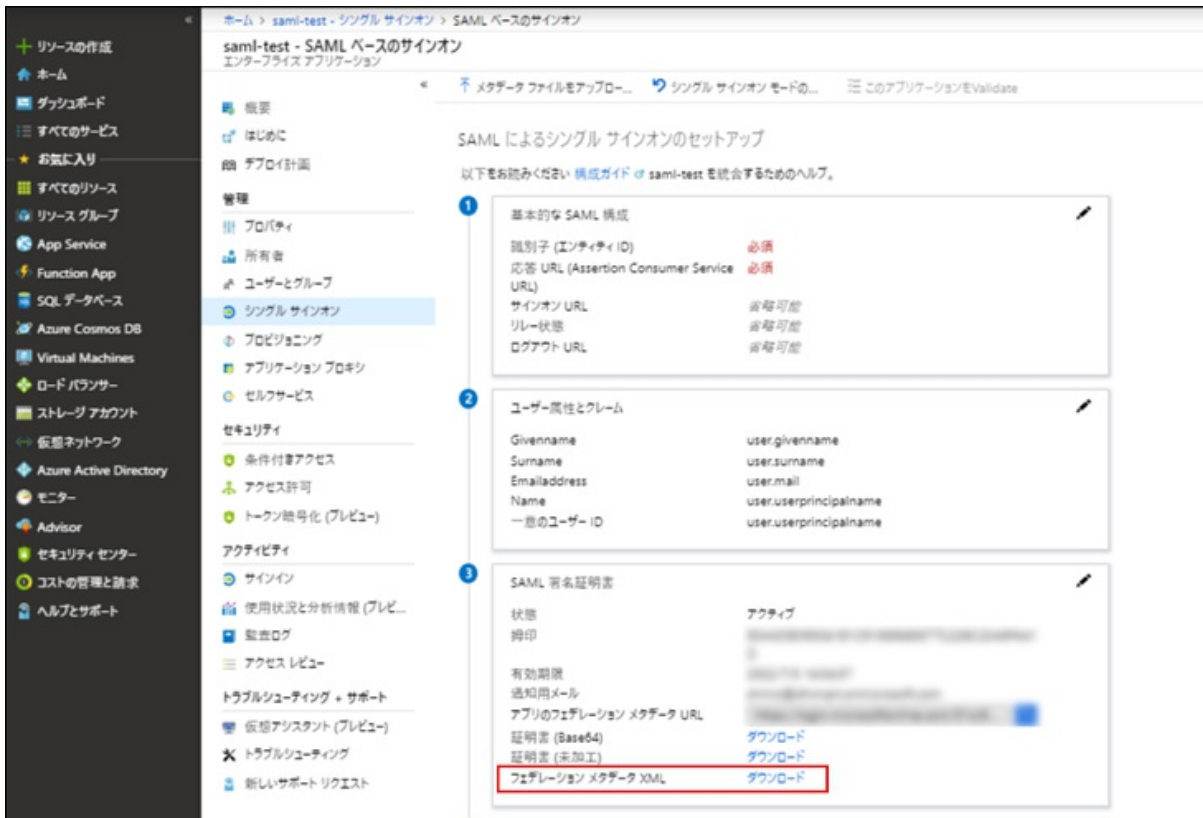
«
+ リソースの作成
ホーム
ダッシュボード
すべてのサービス
★ お気に入り
すべてのリソース
リソース グループ
App Service
Function App
SQL データベース
Azure Cosmos DB
Virtual Machines
ロード バランサー
ストレージ アカウント
仮想ネットワーク
Azure Active Directory
モニター
Advisor
セキュリティ センター
コストの管理と請求
ヘルプとサポート

ホーム > saml-test - シングル サインオン > SAML ベースのサインオン

saml-test - SAML ベースのサインオン
エンタープライズ アプリケーション

«
概要
はじめに
デプロイ計画
管理
プロパティ
所有者
ユーザーとグループ
シングル サインオン
プロビジョニング
アプリケーション プロキシ
セルフサービス
セキュリティ
条件付きアクセス
アクセス許可
トークン暗号化 (プレビュー)
アクティビティ
サインイン
使用状況と分析情報 (プレビ...
監査ログ
アクセス レビュー
トラブルシューティング + サポート
仮想アシスタント (プレビュー)
トラブルシューティング
新しいサポート リクエスト

メタデータ ファイルをアップロー...
シングル サインオン モードの...
このアプリケーションをValidate

SAML によるシングル サインオンのセットアップ

以下をお読みください 構成ガイド saml-test を統合するためのヘルプ。

1
基本的な SAML 構成
識別子 (エンティティ ID) 必須
応答 URL (Assertion Consumer Service URL) 必須
サインオン URL 省略可能
リレー状態 省略可能
ログアウト URL 省略可能

2
ユーザー属性とクレーム
Givenname user.givenname
Surname user.surname
Emailaddress user.mail
Name user.userprincipalname
一意のユーザー ID user.userprincipalname

3
SAML 署名証明書
状態 アクティブ
拇印 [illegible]
有効期限 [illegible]
通知用メール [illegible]
アプリのフェデレーション メタデータ URL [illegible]
証明書 (Base64) ダウンロード
証明書 (未加工) ダウンロード
フェデレーション メタデータ XML ダウンロード